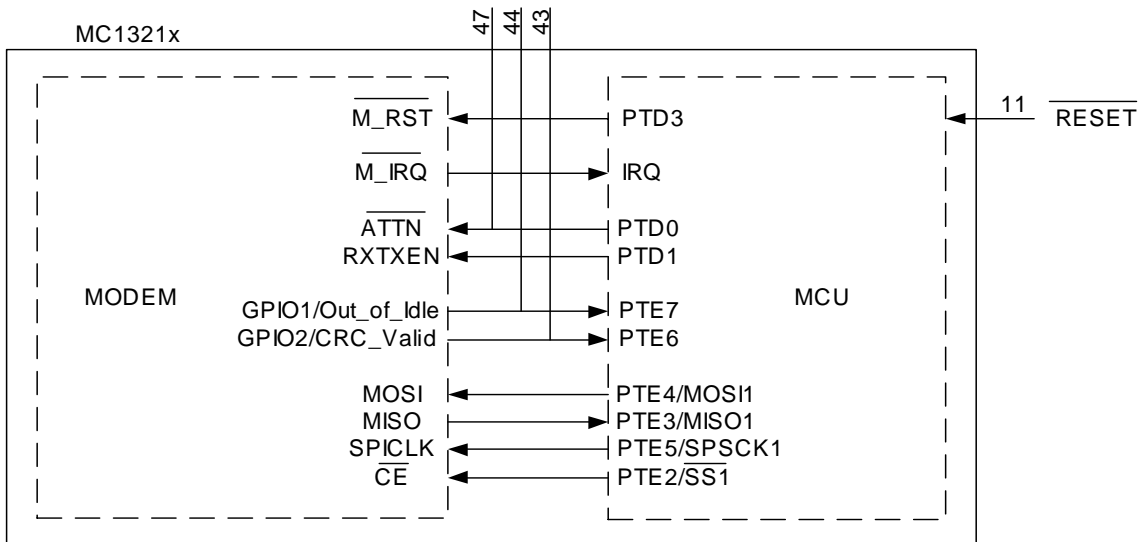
MC1321x

47 44 43

MODEM

$\overline{M\_RST}$

$\overline{M\_IRQ}$

$\overline{ATTN}$

RXTXEN

GPIO1/Out_of_Idle

GPIO2/CRC_Valid

MOSI

MISO

SPICLK

$\overline{CE}$

MCU

PTD3

IRQ

PTD0

PTD1

PTE7

PTE6

PTE4/MOSI1

PTE3/MISO1

PTE5/SPSCK1

PTE2/$\overline{SS1}$

11 $\overline{RESET}$